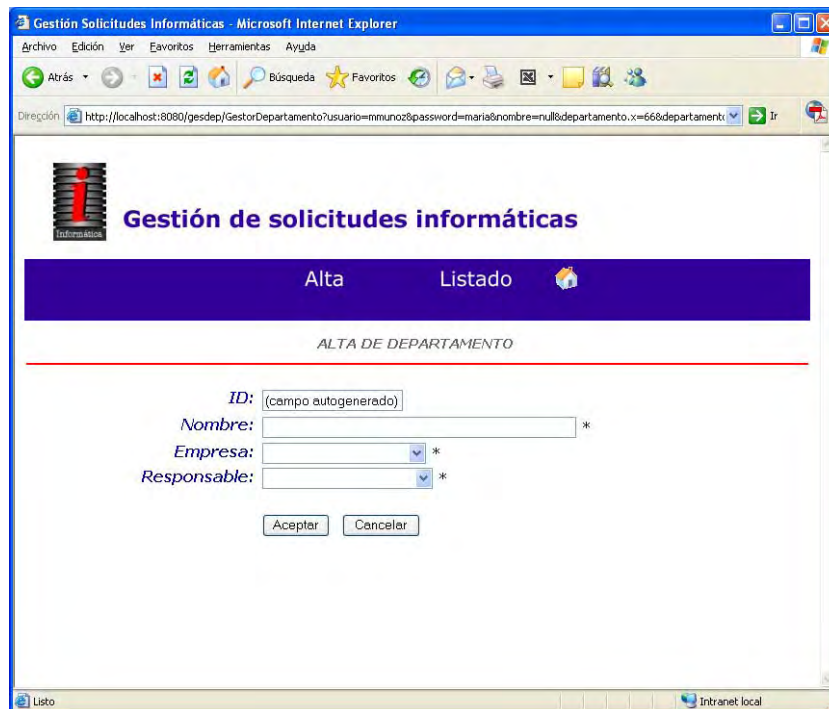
Gestión Solicitudes Informáticas - Microsoft Internet Explorer

Archivo Edición Ver Favoritos Herramientas Ayuda

Atrás Búsqueda Favoritos

Dirección http://localhost:8080/gesdep/GestorDepartamento?usuario=mmunoz&password=maria&nombre=null&departamento.x=66&departament Ir

Informática

Gestión de solicitudes informáticas

Alta Listado

ALTA DE DEPARTAMENTO

ID: (campo autogenerado)
Nombre: *
Empresa: *
Responsable: *

Aceptar Cancelar

Listo

Intranet local